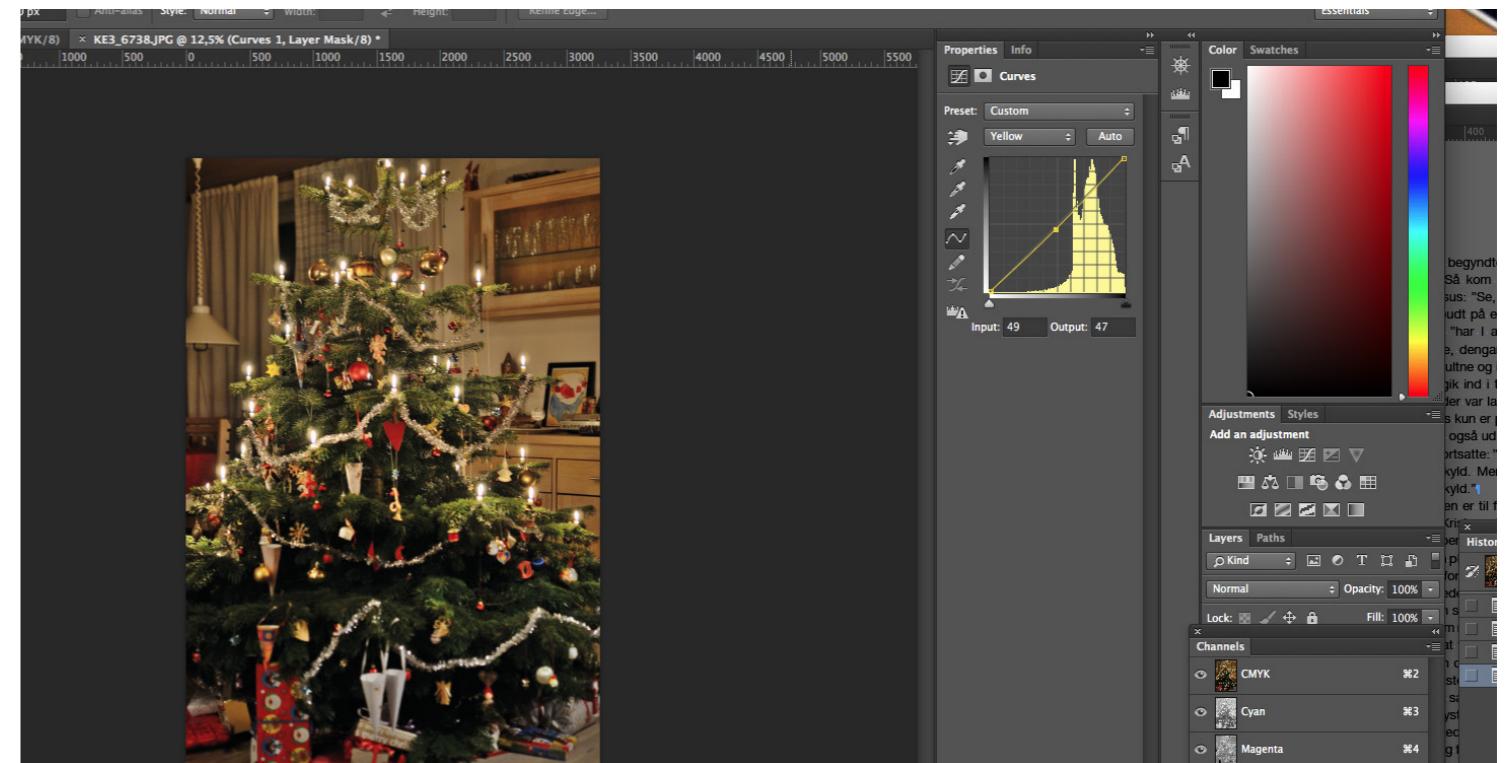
0 px Anti-alias Style: Normal Width: Height: Refine Edge... Essentials

MYK/8) × KE3_6738.JPG @ 12,5% (Curves 1, Layer Mask/8) *

1000 500 0 500 1000 1500 2000 2500 3000 3500 4000 4500 5000 5500

Properties Info

Curves

Preset: Custom

Yellow Auto

Input: 49 Output: 47

Color Swatches

Adjustments Styles

Add an adjustment

Layers Paths

Kind

Normal Opacity: 100%

Lock: Fill: 100%

Channels

CMYK ⌘2

Cyan ⌘3

Magenta ⌘4

Histor

400

begyndt
Så kom
sus: "Se,
budt på e
"har I a
e, dengar
ultne og
gik ind i f
der var la
s kun er p
også ud
ortsatte: "
kyld. Me
kyld.¶
en er til f
Kri
ber
p
for
ed
n s
at
at
y sa
ysk
ec
g t